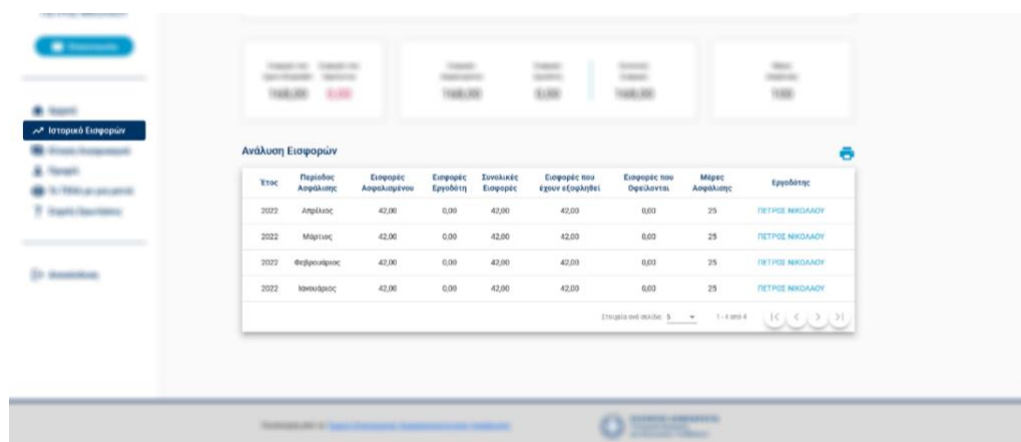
Ιστορικό Εισφορών

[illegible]

Ανάλυση Εισφορών

| Έτος | Περίοδος Ασφάλισης | Εισφορές Ασφαλισμένου | Εισφορές Εργοδότη | Συνολικές Εισφορές | Εισφορές που έχουν εξοφληθεί | Εισφορές που Οφείλονται | Μέρες Ασφάλισης | Εργοδότης |
|---|---|---|---|---|---|---|---|---|
| 2022 | Απρίλιος | 42,00 | 0,00 | 42,00 | 42,00 | 0,00 | 25 | ΠΕΤΡΟΣ ΝΙΚΟΛΑΟΥ |
| 2022 | Μάρτιος | 42,00 | 0,00 | 42,00 | 42,00 | 0,00 | 25 | ΠΕΤΡΟΣ ΝΙΚΟΛΑΟΥ |
| 2022 | Φεβρουάριος | 42,00 | 0,00 | 42,00 | 42,00 | 0,00 | 25 | ΠΕΤΡΟΣ ΝΙΚΟΛΑΟΥ |
| 2022 | Ιανουάριος | 42,00 | 0,00 | 42,00 | 42,00 | 0,00 | 25 | ΠΕΤΡΟΣ ΝΙΚΟΛΑΟΥ |

Στοιχεία ανά σελίδα: 5 1 - 4 από 4

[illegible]